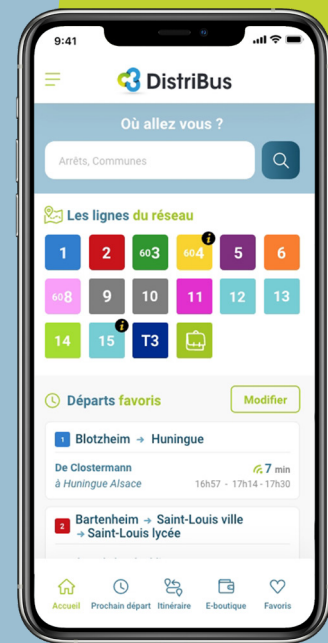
9:41

DistriBus

Où allez vous ?

Arrêts, Communes

Les lignes du réseau

| 1 | 2 | 603 | 604 | 5 | 6 |
|---|---|---|---|---|---|
| 608 | 9 | 10 | 11 | 12 | 13 |
| 14 | 15 | T3 | | | |

Départs favoris

Modifier

1 Blotzheim → Huningue

De Clostermann
à Huningue Alsace

7 min
16h57 · 17h14 · 17h30

2 Bartenheim → Saint-Louis ville → Saint-Louis lycée

Accueil Prochain départ Itinéraire E-boutique Favoris